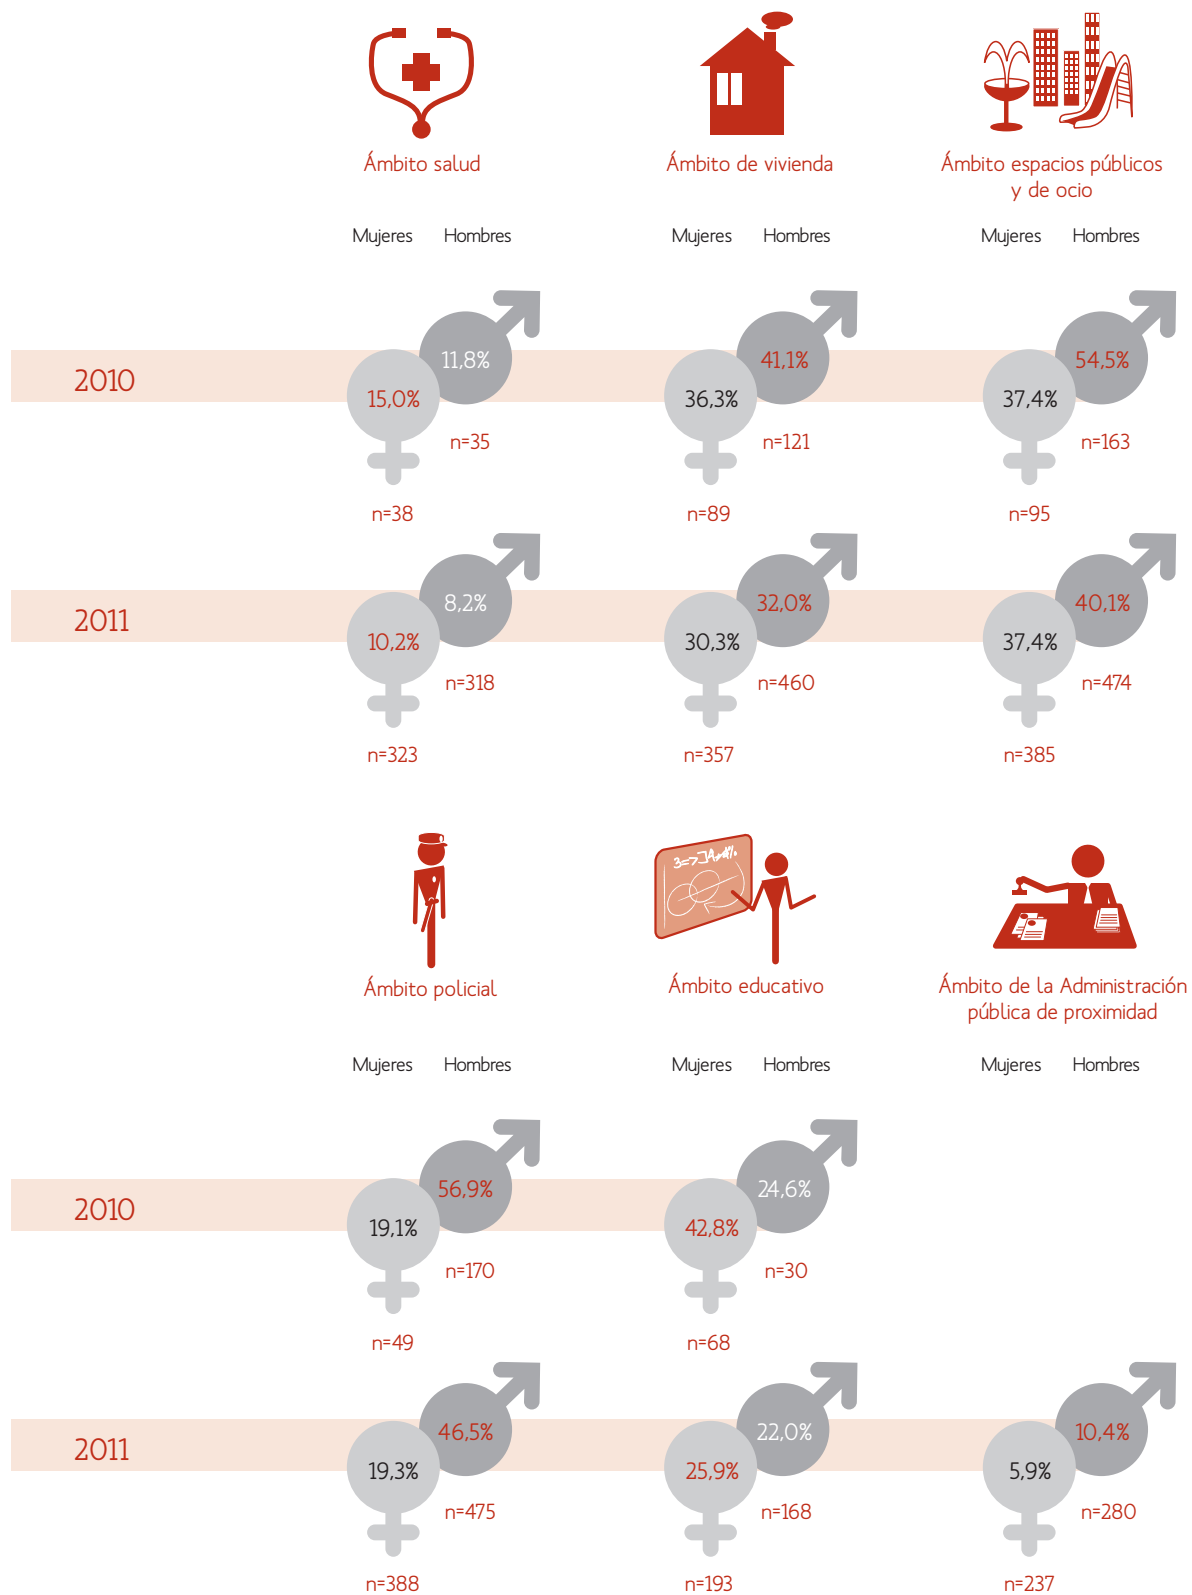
Ámbito salud

Mujeres Hombres

Ámbito de vivienda

Mujeres Hombres

Ámbito espacios públicos y de ocio

Mujeres Hombres

2010

15,0% n=38
11,8% n=35

36,3% n=89
41,1% n=121

37,4% n=95
54,5% n=163

2011

10,2% n=323
8,2% n=318

30,3% n=357
32,0% n=460

37,4% n=385
40,1% n=474

Ámbito policial

Mujeres Hombres

3=7JA+4%

Ámbito educativo

Mujeres Hombres

Ámbito de la Administración pública de proximidad

Mujeres Hombres

2010

19,1% n=49
56,9% n=170

42,8% n=68
24,6% n=30

2011

19,3% n=388
46,5% n=475

25,9% n=193
22,0% n=168

5,9% n=237
10,4% n=280